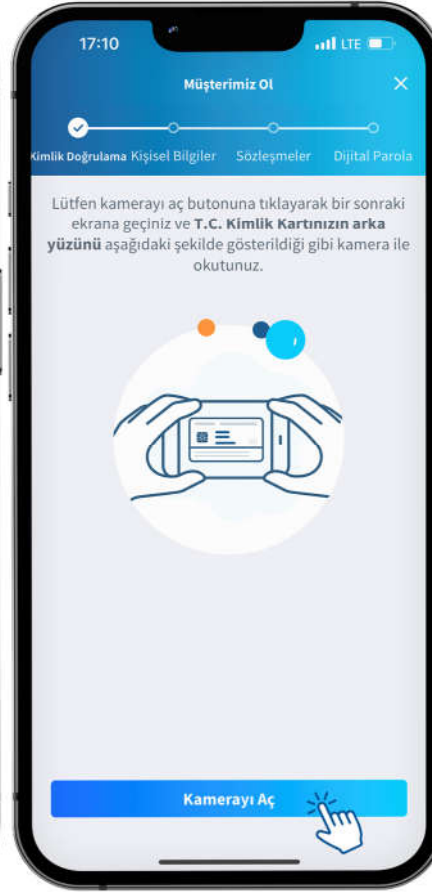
17:10

LTE

Müşterimiz Ol

Kimlik Doğrulama Kişisel Bilgiler Sözleşmeler Dijital Parola

Lütfen kamerayı aç butonuna tıklayarak bir sonraki ekrana geçiniz ve **T.C. Kimlik Kartınızın arka yüzünü** aşağıdaki şekilde gösterildiği gibi kamera ile okutunuz.

Kamerayı Aç